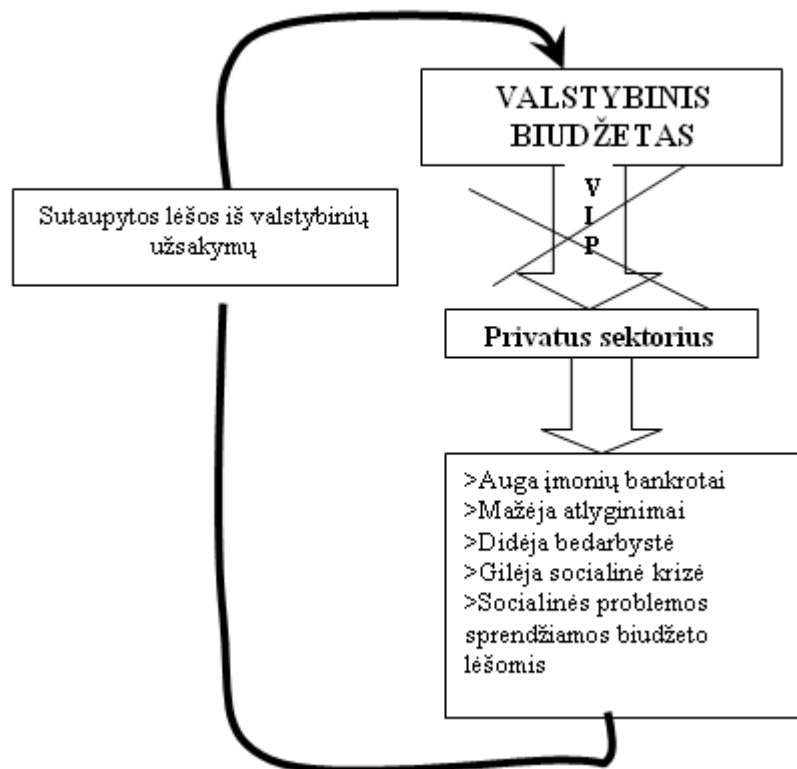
VALSTYBINIS BIUDŽETAS

V
I
P

Sutaupytos lėšos iš valstybinių užsakymų

Privatus sektorius

>Auga įmonių bankrotai
>Mažėja atlyginimai
>Didėja bedarbystė
>Gilėja socialinė krizė
>Socialinės problemos sprendžiamos biudžeto lėšomis